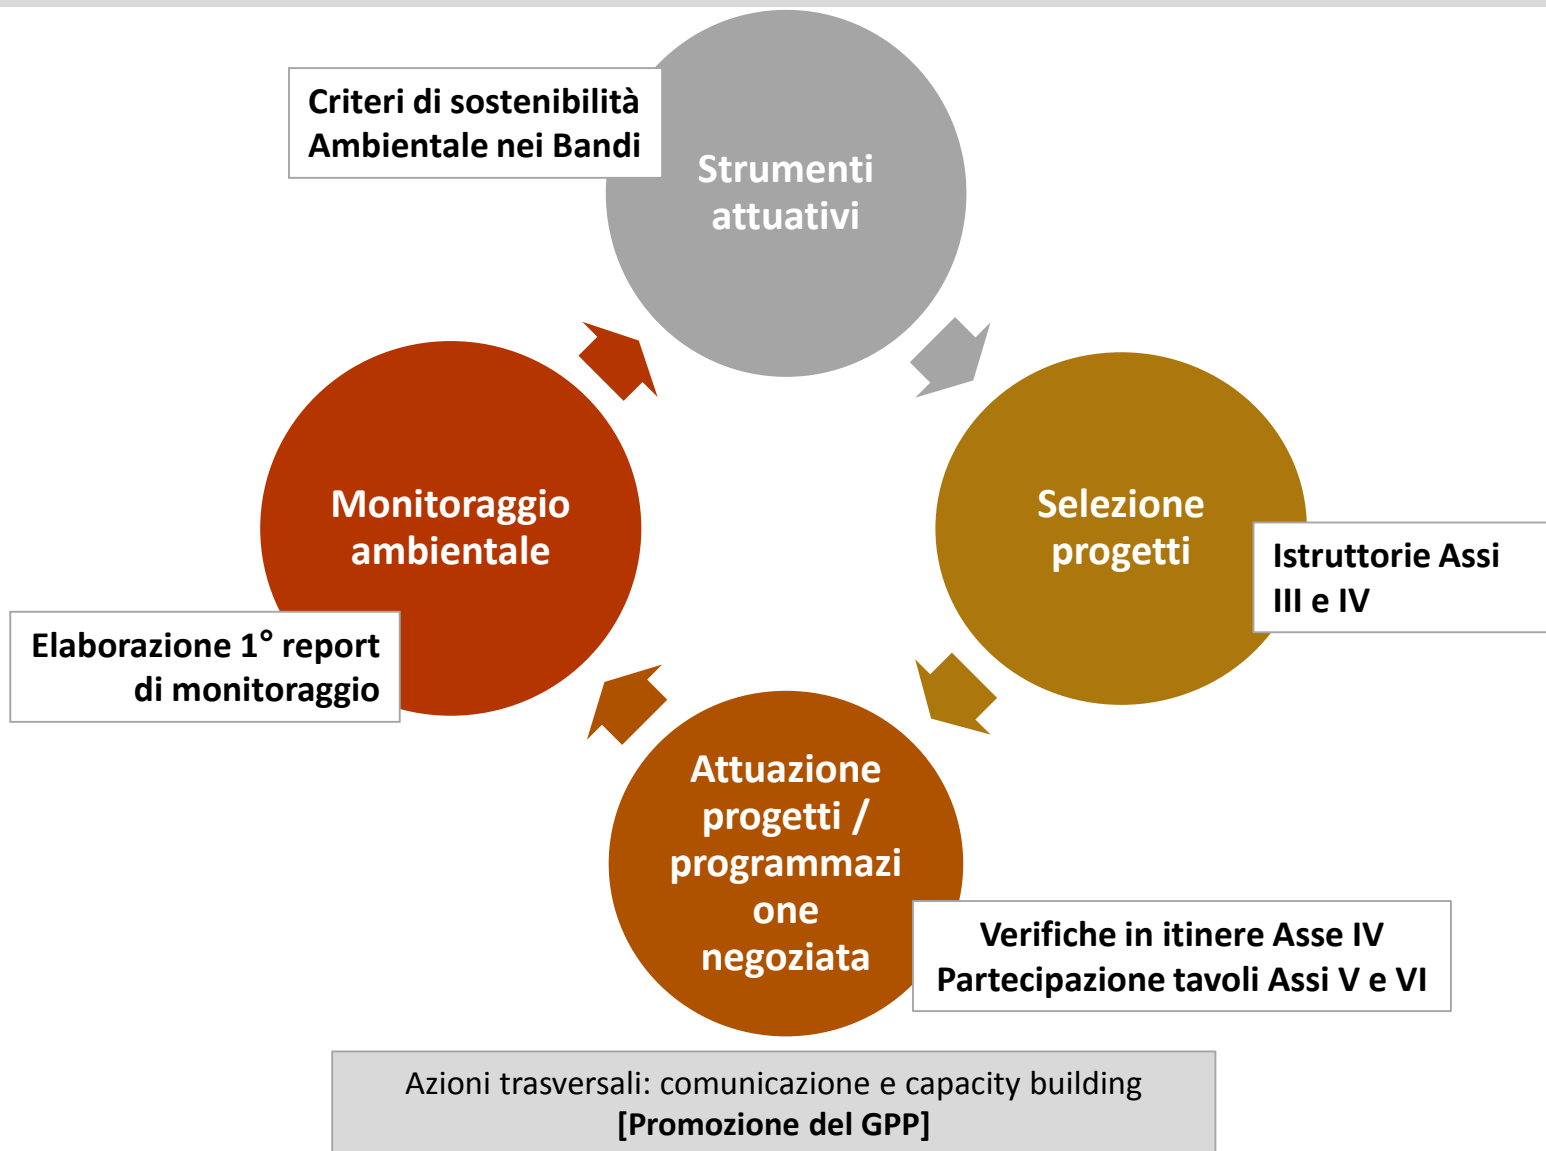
Criteri di sostenibilità Ambientale nei Bandi

Strumenti attuativi

Selezione progetti

Istruttorie Assi III e IV

Attuazione progetti / programmazi one negoziata

Verifiche in itinere Asse IV
Partecipazione tavoli Assi V e VI

Monitoraggio ambientale

Elaborazione 1° report di monitoraggio

Azioni trasversali: comunicazione e capacity building
[Promozione del GPP]